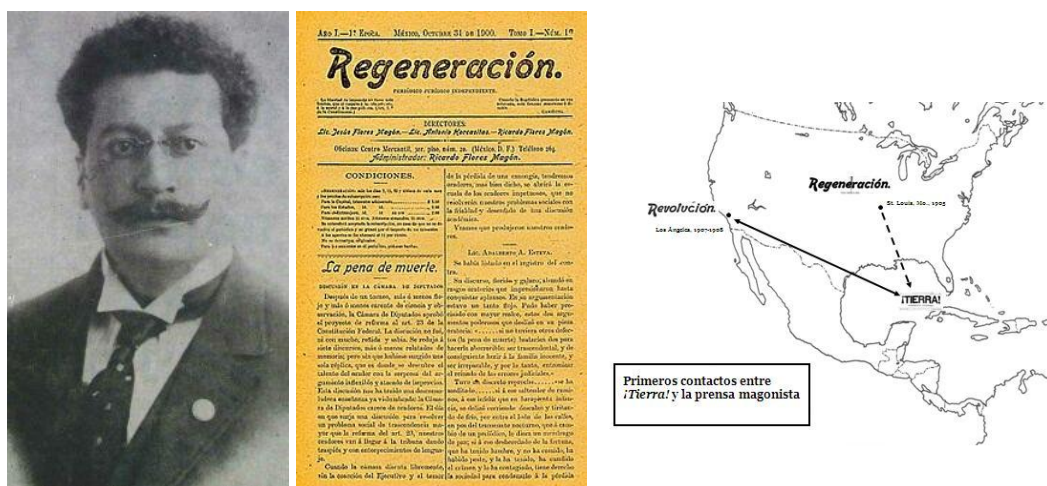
Año I.—1ª Época. México, Octubre 31 de 1900. Tomo I.—Núm. 1º

Regeneración.

PERIÓDICO JURÍDICO INDEPENDIENTE.

DIRECTORES:
Lic. Jesús Flores Magón.—Lic. Antonio Horcasitas.—Ricardo Flores Magón.

Oficinas: Centro Mercantil, 1er. piso, núm. 21. (México, D. F.) Teléfono 264.
Administrador: Ricardo Flores Magón.

CONDICIONES.

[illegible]

La pena de muerte.

DISCUSIÓN EN LA CÁMARA DE DIPUTADOS

Después de un torneo, más ó menos fácil y más ó menos carente de ciencia y observación, la Cámara de Diputados aprobó el proyecto de reforma al art. 23 de la Constitución Federal. La discusión no fué, ni con mucho, reñida y sabia. Se redujo á corte discursos, más ó menos relatados de memoria; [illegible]

Lic. Adalberto A. Esteva.

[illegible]

Revolución.

Los Angeles, 1907-1908

Regeneración.

St. Louis, Mo., 1905

¡TIERRA!

Primeros contactos entre ¡Tierra! y la prensa magonista